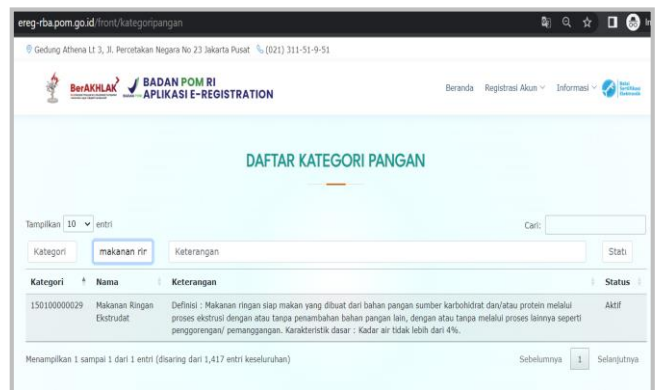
ereg-rba.pom.go.id/front/kategoripangan

Gedung Athena Lt 3, Jl. Percetakan Negara No 23 Jakarta Pusat (021) 311-51-9-51

BerAKHLAK BADAN POM RI APLIKASI E-REGISTRATION

Beranda Registrasi Akun Informasi

DAFTAR KATEGORI PANGAN

Tampilkan 10 entri

Cari:

Kategori makanan rir Keterangan Stat

| Kategori | Nama | Keterangan | Status |
|---|---|---|---|
| 150100000029 | Makanan Ringan Ekstrudat | Definisi : Makanan ringan siap makan yang dibuat dari bahan pangan sumber karbohidrat dan/atau protein melalui proses ekstrusi dengan atau tanpa penambahan bahan pangan lain, dengan atau tanpa melalui proses lainnya seperti penggorengan/ pemanggangan. Karakteristik dasar : Kadar air tidak lebih dari 4%. | Aktif |

Menampilkan 1 sampai 1 dari 1 entri (disaring dari 1,417 entri keseluruhan)

Sebelumnya 1 Selanjutnya